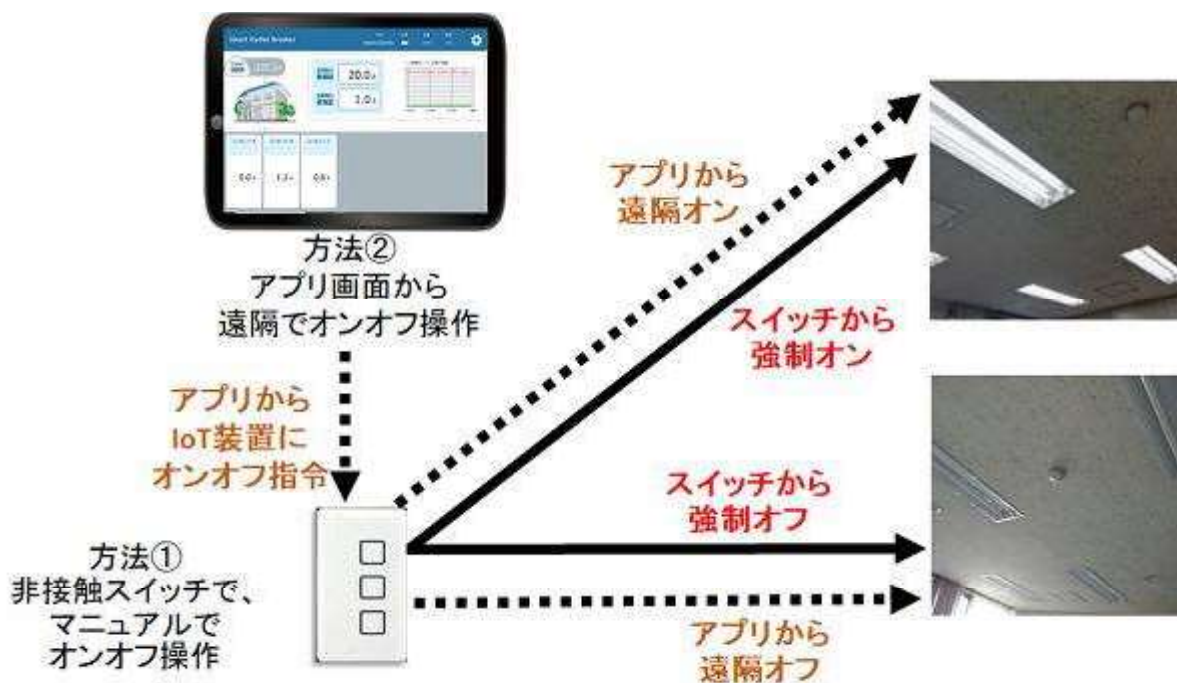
Smart Outlet Breaker

20.0A

2.0A

0.0A

1.2A

0.8A

方法②
アプリ画面から
遠隔でオンオフ操作

アプリから
IoT装置に
オンオフ指令

アプリから
遠隔オン

スイッチから
強制オン

スイッチから
強制オフ

アプリから
遠隔オフ

方法①
非接触スイッチで、
マニュアルで
オンオフ操作